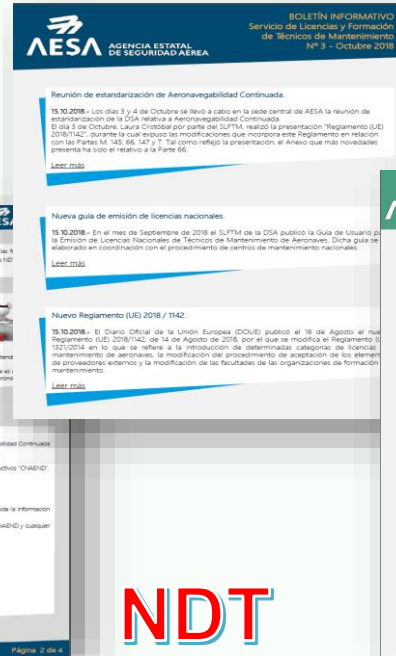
AESA AGENCIA ESTATAL DE SEGURIDAD AÉREA

BOLETÍN INFORMATIVO
Servicio de Licencias y Formación de Técnicos de Mantenimiento
Nº 3 - Octubre 2018

Reunión de estandarización de Aeronavegabilidad Continuada.

15.10.2018.- Los días 3 y 4 de Octubre se llevó a cabo en la sede central de AESA la reunión de estandarización de la DSA relativa a Aeronavegabilidad Continuada.
El día 3 de Octubre, Laura Cristóbal por parte del SLFTM, realizó la presentación "Reglamento (UE) 2018/1142", durante la cual expuso las modificaciones que incorpora este Reglamento en relación con las Partes M, 145, 66, 147 y T. Tal como reflejó la presentación, el Anexo que más novedades presenta ha sido el relativo a la Parte 66.

Leer más

Nueva guía de emisión de licencias nacionales.

15.10.2018.- En el mes de Septiembre de 2018 el SLFTM de la DSA publicó la Guía de Usuario p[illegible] la Emisión de Licencias Nacionales de Técnicos de Mantenimiento de Aeronaves. Dicha guía se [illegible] elaborado en coordinación con el procedimiento de centros de mantenimiento nacionales.

Leer más

Nuevo Reglamento (UE) 2018 / 1142.

15.10.2018.- El Diario Oficial de la Unión Europea (DOUE) publicó el 16 de Agosto el nue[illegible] Reglamento (UE) 2018/1142, de 14 de Agosto de 2018, por el que se modifica el Reglamento (U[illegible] 1321/2014 en lo que se refiere a la introducción de determinadas categorías de licencias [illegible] mantenimiento de aeronaves, la modificación del procedimiento de aceptación de los elemen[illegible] de proveedores externos y la modificación de las facultades de las organizaciones de formación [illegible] mantenimiento.

Leer más

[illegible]dad Continuada
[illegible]ctivos "CNAEND".
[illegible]da la información
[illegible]NAEND y cualquier

Página 2 de 4

NDT